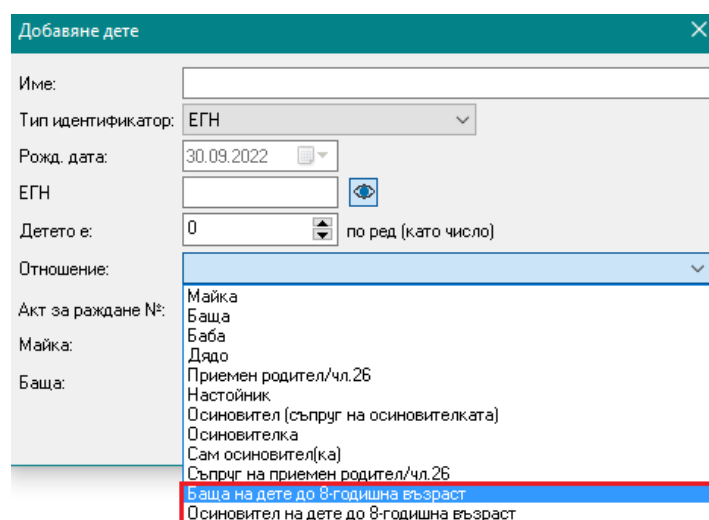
Добавяне дете

Име:

Тип идентификатор: ЕГН

Рожд. дата: 30.09.2022

ЕГН

Детето е: 0 по ред (като число)

Отношение:

Акт за раждане №:

Майка:

Баща:

Майка
Баща
Баба
Дядо
Приемен родител/чл.26
Настойник
Осиновител (съпруг на осиновителката)
Осиновителка
Сам осиновител(ка)
Съпруг на приемен родител/чл.26
Баща на дете до 8-годишна възраст
Осиновител на дете до 8-годишна възраст